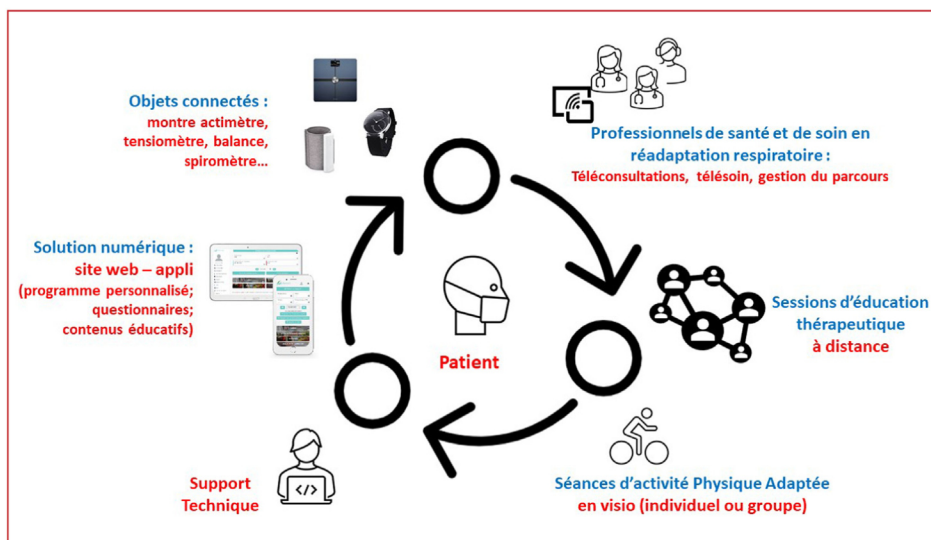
Objets connectés :
montre actimètre, tensiomètre, balance, spiromètre…

Professionnels de santé et de soin en réadaptation respiratoire :
Téléconsultations, télésoin, gestion du parcours

Solution numérique :
site web – appli
(programme personnalisé; questionnaires; contenus éducatifs)

Patient

Sessions d'éducation thérapeutique
à distance

Support Technique

Séances d'activité Physique Adaptée
en visio (individuel ou groupe)